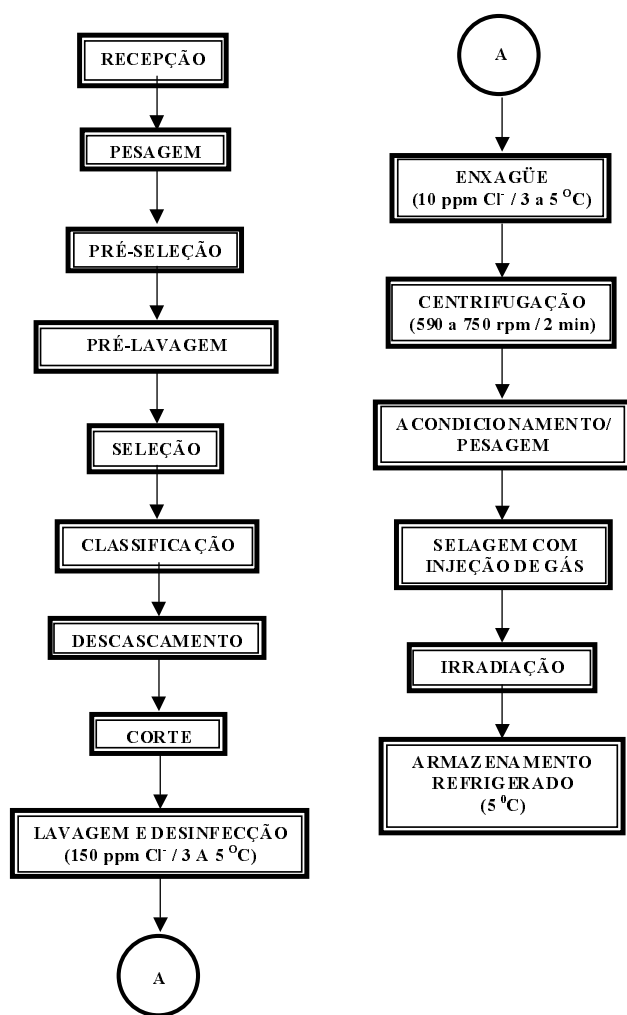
RECEPÇÃO

PESAGEM

PRÉ-SELEÇÃO

PRÉ-LAVAGEM

SELEÇÃO

CLASSIFICAÇÃO

DESCASCAMENTO

CORTE

LAVAGEM E DESINFECÇÃO (150 ppm $Cl^-$ / 3 A 5 $^oC$)

A

A

ENXAGÜE (10 ppm $Cl^-$ / 3 a 5 $^oC$)

CENTRIFUGAÇÃO (590 a 750 rpm / 2 min)

ACONDICIONAMENTO/ PESAGEM

SELAGEM COM INJEÇÃO DE GÁS

IRRADIAÇÃO

ARMAZENAMENTO REFRIGERADO (5 $^0C$)